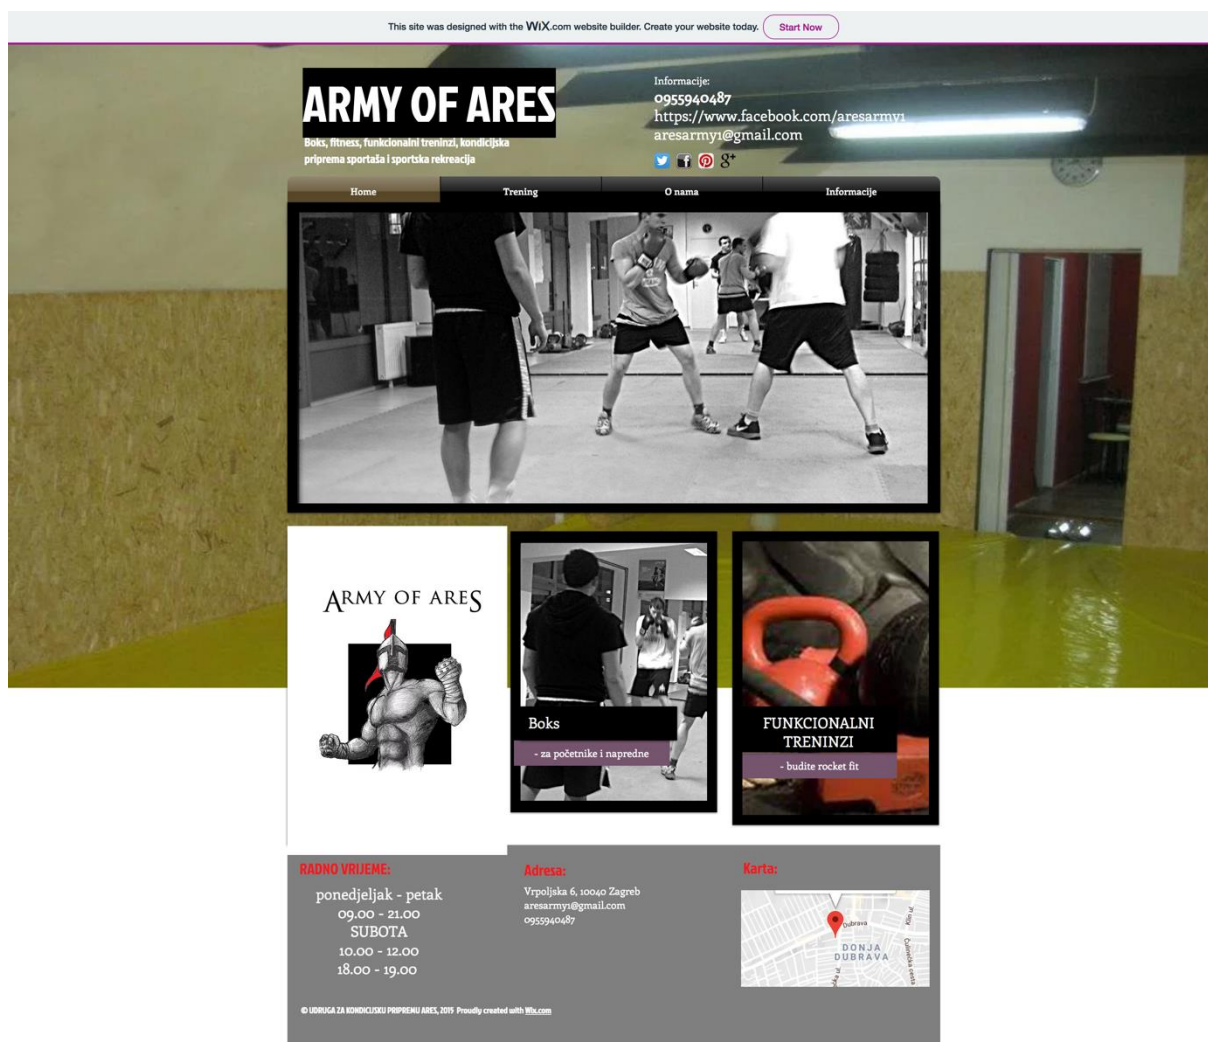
This site was designed with the WIX.com website builder. Create your website today. Start Now

ARMY OF ARES

Boks, fitness, funkcionalni treninzi, kondicijska priprema sportaša i sportska rekreacija

Informacije:
0955940487
https://www.facebook.com/aresarmy1
aresarmy1@gmail.com

Home | Trening | O nama | Informacije

ARMY OF ARES

Boks
- za početnike i napredne

FUNKCIONALNI TRENINZI
- budite rocket fit

RADNO VRIJEME:
ponedjeljak - petak
09.00 - 21.00
SUBOTA
10.00 - 12.00
18.00 - 19.00

Adresa:
Vrpoljska 6, 10040 Zagreb
aresarmy1@gmail.com
0955940487

Karta:
Dubrava
DONJA DUBRAVA
Čulinečka cesta

© UDRUGA ZA KONDICIJSKU PRIPREMU ARES, 2015 Proudly created with Wix.com